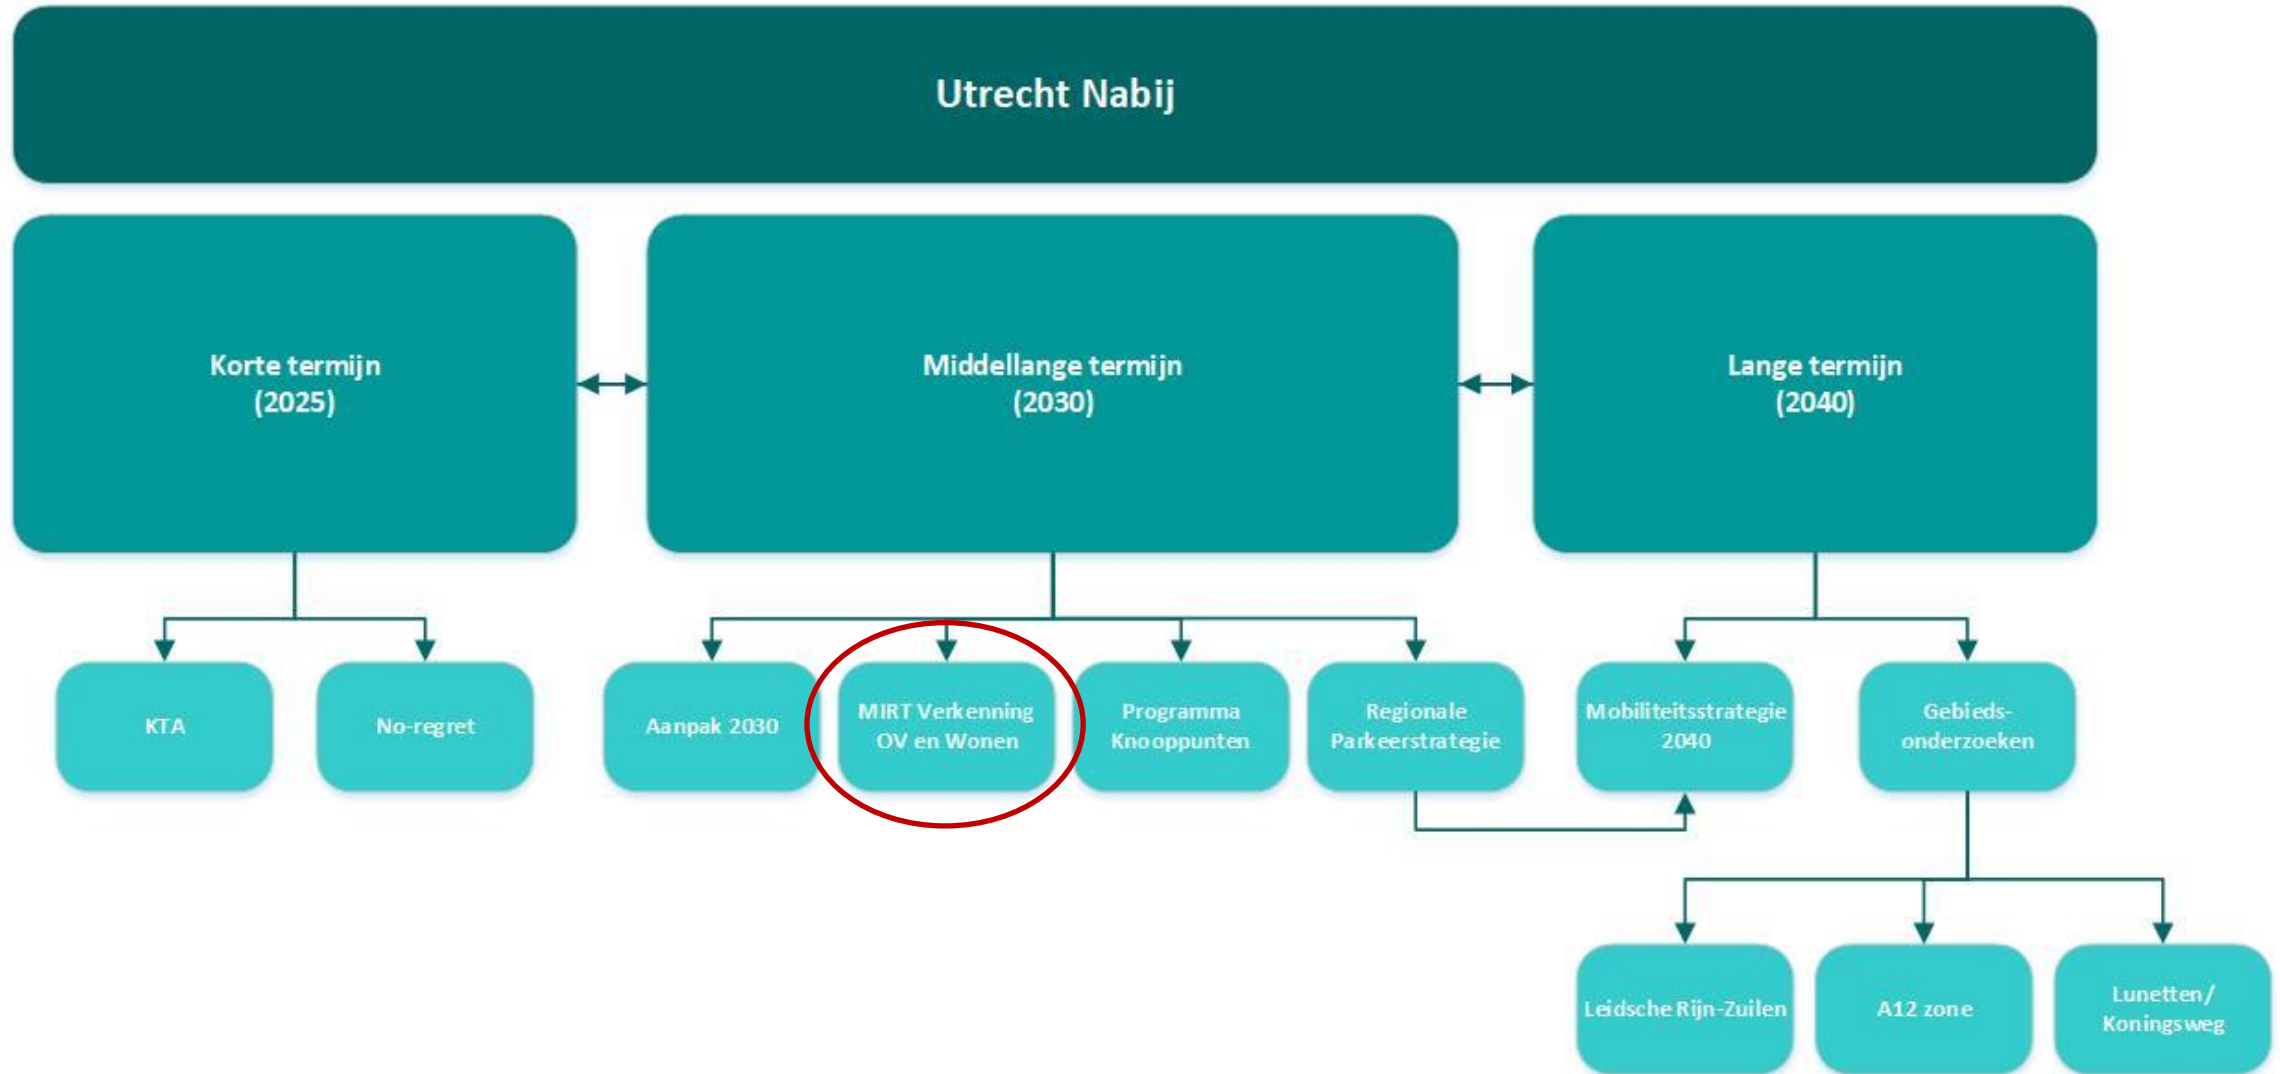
Utrecht Nabij

Korte termijn (2025)

Middellange termijn (2030)

Lange termijn (2040)

KTA

No-regret

Aanpak 2030

MIRT Verkenning OV en Wonen

Programma Knooppunten

Regionale Parkeerstrategie

Mobiliteitsstrategie 2040

Gebieds-onderzoeken

Leidsche Rijn-Zuilen

A12 zone

Lunetten/ Koningsweg